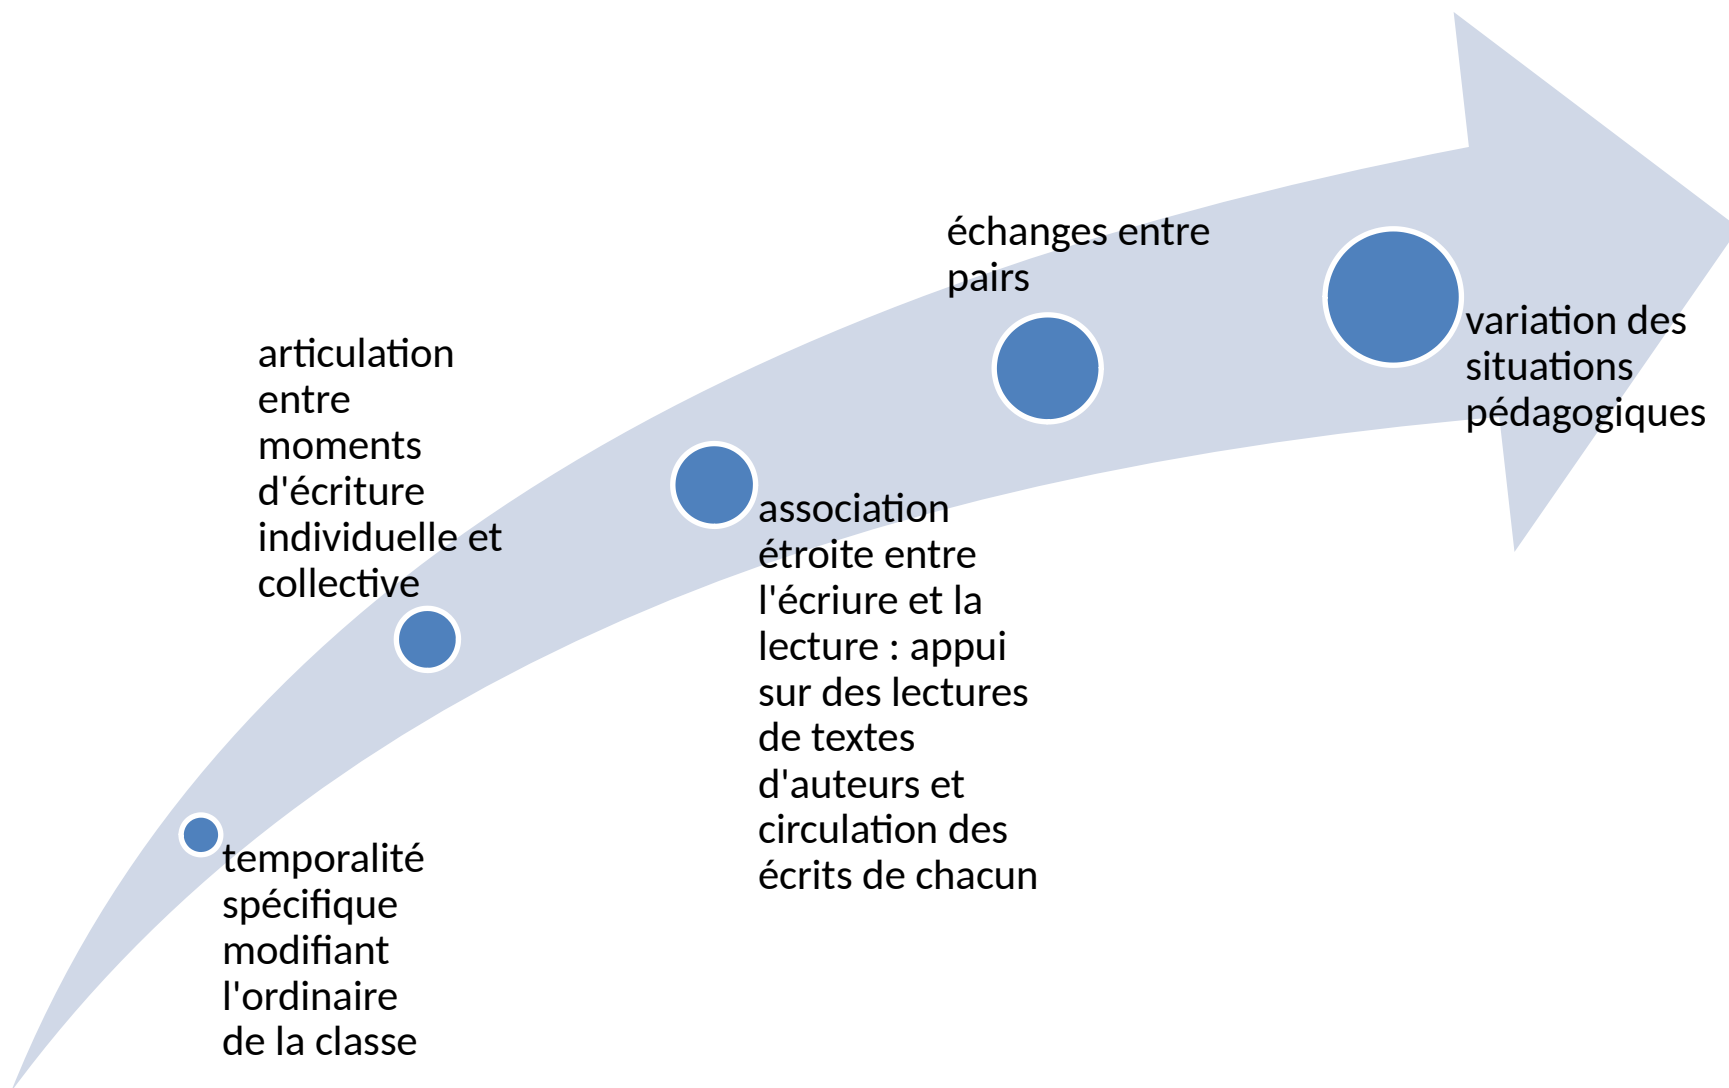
temporalité spécifique modifiant l'ordinaire de la classe

articulation entre moments d'écriture individuelle et collective

association étroite entre l'écriure et la lecture : appui sur des lectures de textes d'auteurs et circulation des écrits de chacun

échanges entre pairs

variation des situations pédagogiques